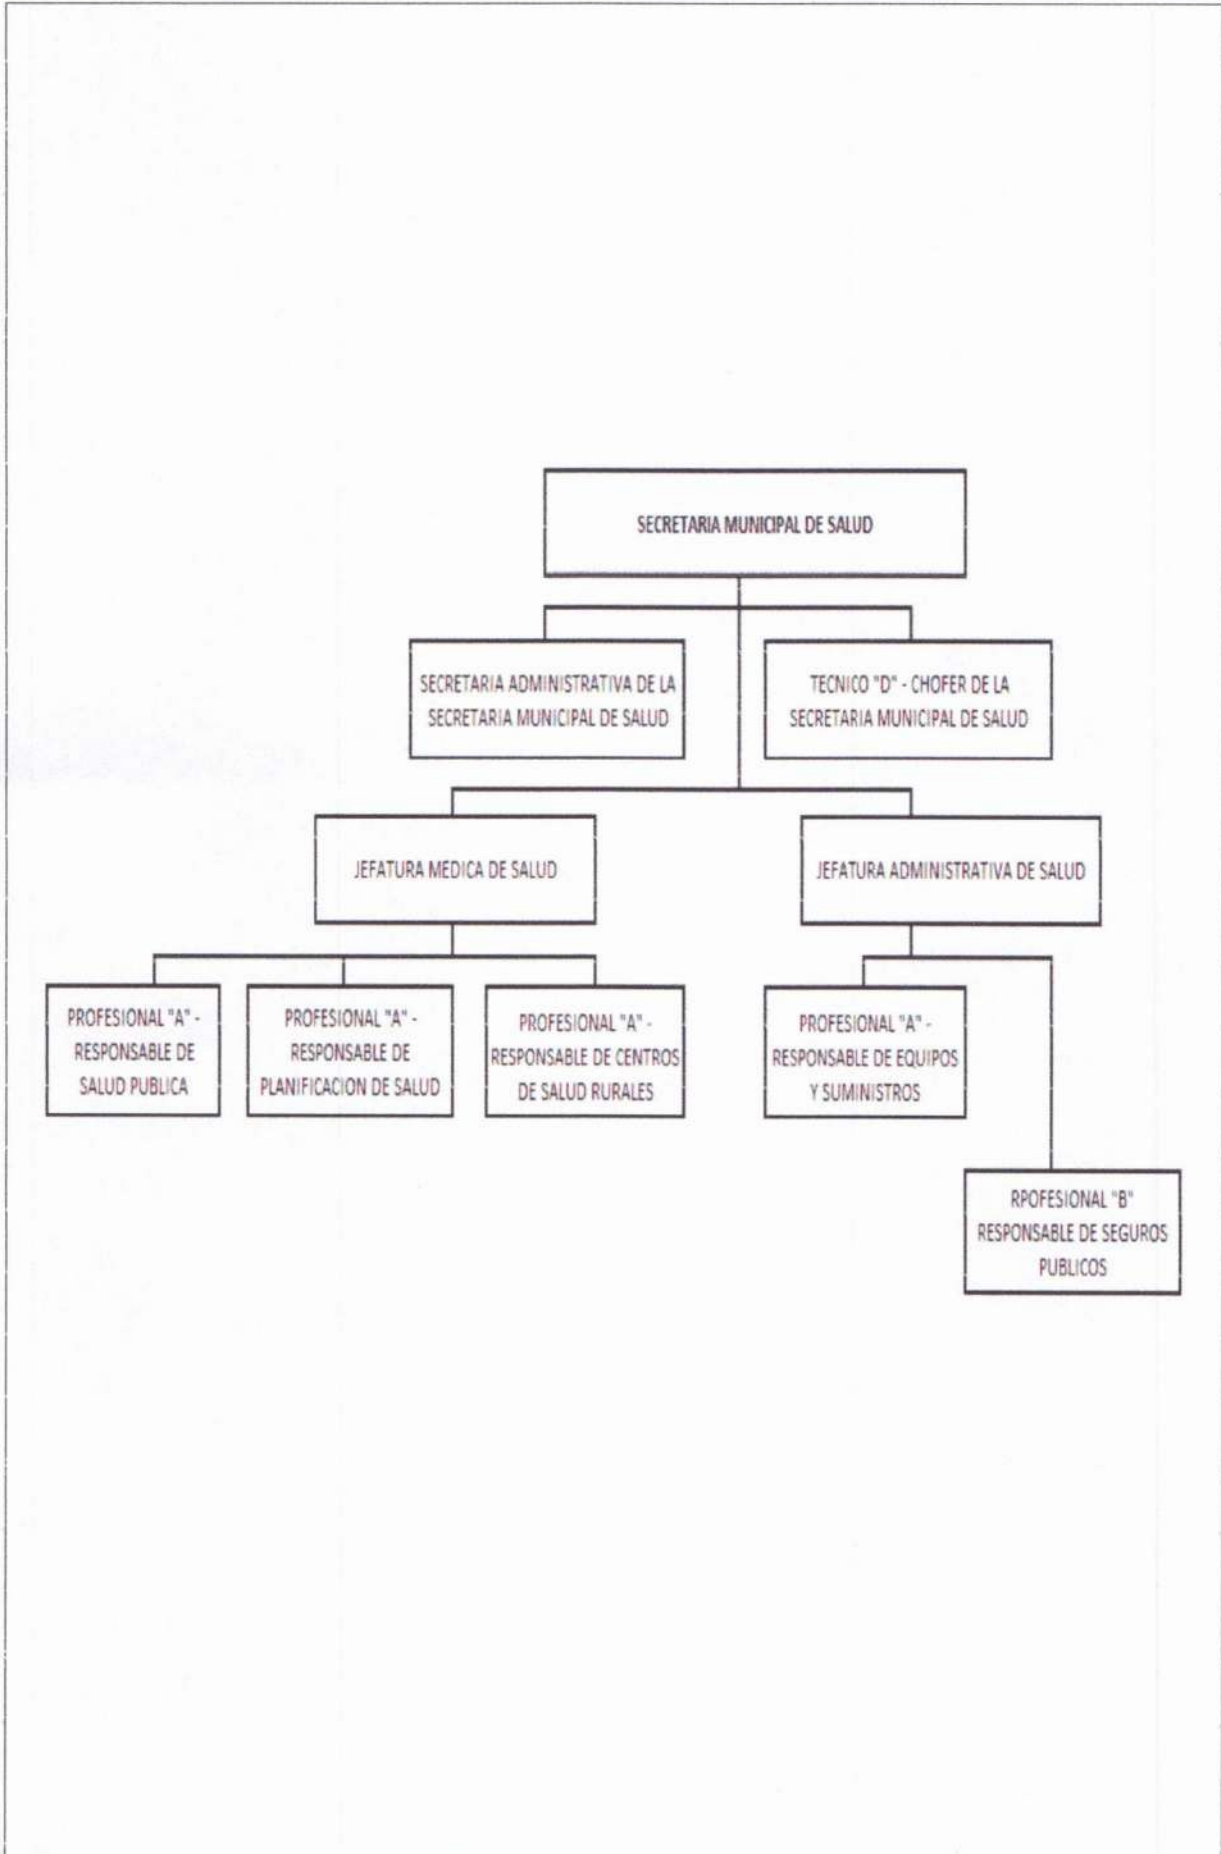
SECRETARIA MUNICIPAL DE SALUD

SECRETARIA ADMINISTRATIVA DE LA SECRETARIA MUNICIPAL DE SALUD

TECNICO "D" - CHOFER DE LA SECRETARIA MUNICIPAL DE SALUD

JEFATURA MEDICA DE SALUD

JEFATURA ADMINISTRATIVA DE SALUD

PROFESIONAL "A" - RESPONSABLE DE SALUD PUBLICA

PROFESIONAL "A" - RESPONSABLE DE PLANIFICACION DE SALUD

PROFESIONAL "A" - RESPONSABLE DE CENTROS DE SALUD RURALES

PROFESIONAL "A" - RESPONSABLE DE EQUIPOS Y SUMINISTROS

RPOFESIONAL "B" RESPONSABLE DE SEGUROS PUBLICOS